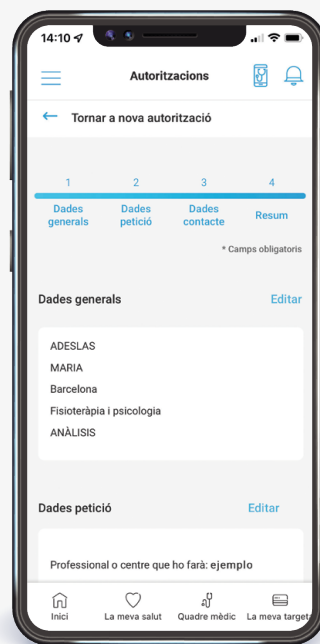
14:10

Autoritzacions

Tornar a nova autorització

1 Dades generals
2 Dades petició
3 Dades contacte
4 Resum

* Camps obligatoris

Dades generals Editar

ADESLAS
MARIA
Barcelona
Fisioteràpia i psicologia
ANÀLISIS

Dades petició Editar

Professional o centre que ho farà: ejemplo

Inici La meva salut Quadre mèdic La meva targeta